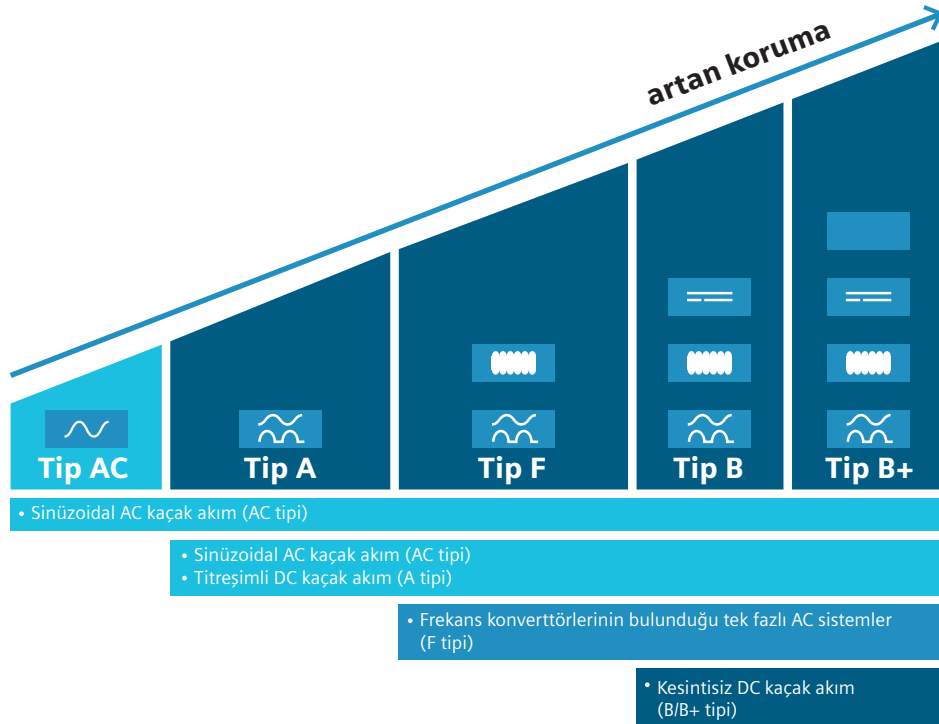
artan koruma

Tip AC

Tip A

Tip F

Tip B

Tip B+

• Sinüzoidal AC kaçak akım (AC tipi)

• Sinüzoidal AC kaçak akım (AC tipi)
• Titreşimli DC kaçak akım (A tipi)

• Frekans konverttörlerinin bulunduğu tek fazlı AC sistemler (F tipi)

• Kesintisiz DC kaçak akım (B/B+ tipi)